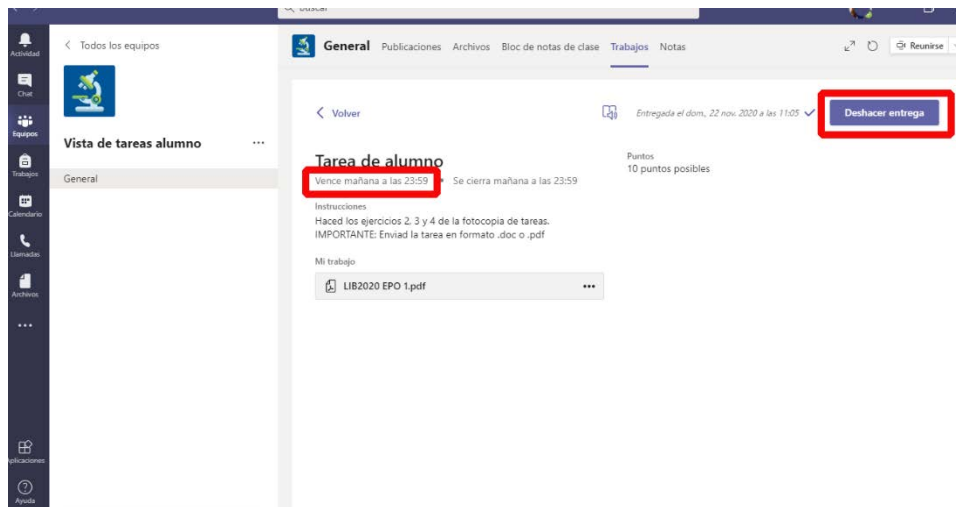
Buscar

Actividad
Chat
Equipos
Trabajos
Calendario
Llamadas
Archivos
...
Aplicaciones
Ayuda

< Todos los equipos

Vista de tareas alumno ...

General

General Publicaciones Archivos Bloc de notas de clase Trabajos Notas

Reunirse

< Volver

Entregada el dom., 22 nov. 2020 a las 11:05

Deshacer entrega

Tarea de alumno

Vence mañana a las 23:59 • Se cierra mañana a las 23:59

Puntos
10 puntos posibles

Instrucciones
Haced los ejercicios 2, 3 y 4 de la fotocopia de tareas.
IMPORTANTE: Enviad la tarea en formato .doc o .pdf

Mi trabajo

LIB2020 EPO 1.pdf ...